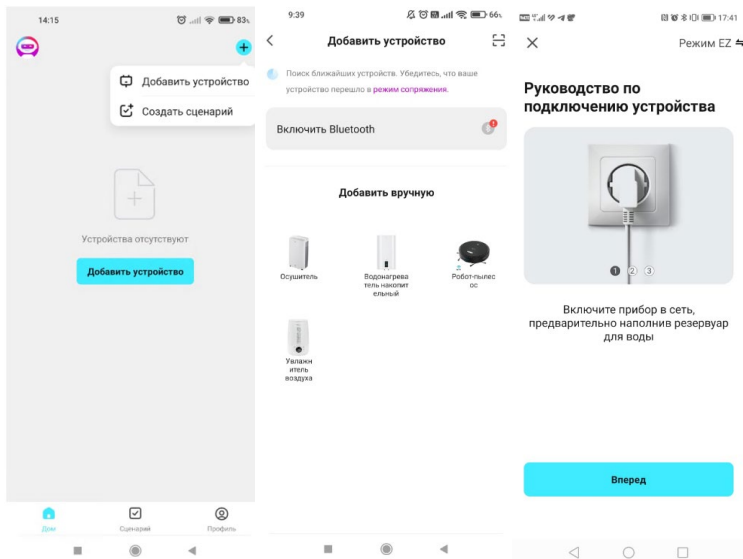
14:15
83%

Добавить устройство
Создать сценарий

Устройства отсутствуют
Добавить устройство

Дом
Сценарий
Профиль

9:39
66%
Добавить устройство

Поиск ближайших устройств. Убедитесь, что ваше устройство перешло в режим сопряжения.

Включить Bluetooth

Добавить вручную

Осушитель
Водонагреватель накопительный
Робот-пылесос
Увлажнитель воздуха

17:41
Режим EZ

Руководство по подключению устройства

1 2 3

Включите прибор в сеть, предварительно наполнив резервуар для воды

Вперед